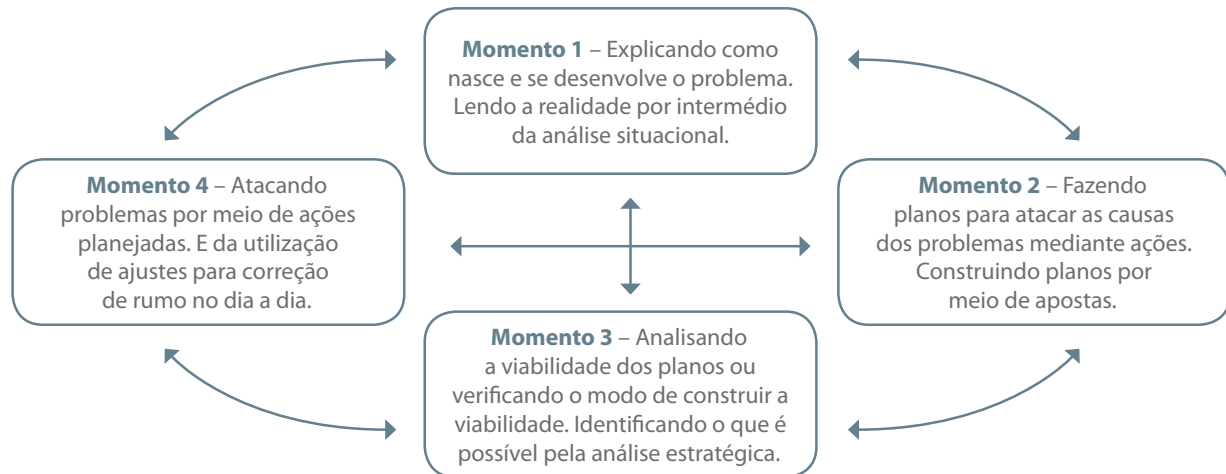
**Momento 1** – Explicando como nasce e se desenvolve o problema. Lendo a realidade por intermédio da análise situacional.

**Momento 4** – Atacando problemas por meio de ações planejadas. E da utilização de ajustes para correção de rumo no dia a dia.

**Momento 2** – Fazendo planos para atacar as causas dos problemas mediante ações. Construindo planos por meio de apostas.

**Momento 3** – Analisando a viabilidade dos planos ou verificando o modo de construir a viabilidade. Identificando o que é possível pela análise estratégica.